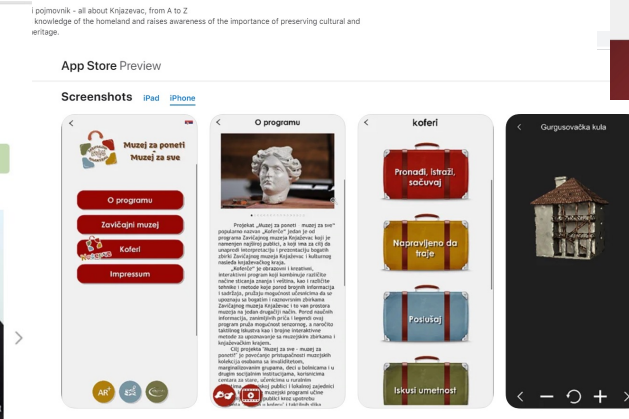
i pojmovnik - all about Knjazevac, from A to Z
knowledge of the homeland and raises awareness of the importance of preserving cultural and
eritage.

App Store Preview

Screenshots iPad iPhone

<

Muzej za poneti
Muzej za sve

O programu

Zavičajni muzej

Koferi

Impressum

AR

<
O programu

Projekat „Muzej za poneti - muzej za sve" popularno nazvan „Koferče" jedan je od programa Zavičajnog muzeja Knjaževac koji je namenjen najširoj publici, a koji ima za cilj da unapredi interpretaciju i prezentaciju bogatih zbirki Zavičajnog muzeja Knjaževac i kulturnog nasleđa knjaževačkog kraja.

„Koferče" je obrazovni i kreativni, interaktivni program koji kombinuje različite načine sticanja znanja i veština, kao i različite tehnike i metode koje pored brojnih informacija i sadržaja, pružaju mogućnost učesnicima da se upoznaju sa bogatim i raznovrsnim zbirkama Zavičajnog muzeja Knjaževac i to van prostora muzeja na jedan drugačiji način. Pored naučnih informacija, zanimljivih priča i legendi ovaj program pruža mogućnost senzornog, a naročito taktilnog iskustva kao i brojne interaktivne metode za upoznavanje sa muzejskim zbirkama i knjaževačkim krajem.

Cilj projekta "Muzej za sve - muzej za poneti" je povećanje pristupačnosti muzejskih kolekcija osobama sa invaliditetom, marginalizovanim grupama, deci u bolnicama i u drugim socijalnim institucijama, korisnicima centara za stare, učenicima u ruralnim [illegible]

<
koferi

Pronađi, istraži, sačuvaj

Napravljeno da traje

Poslušaj

Iskusi umetnost

<
Gurgusovačka kula

<